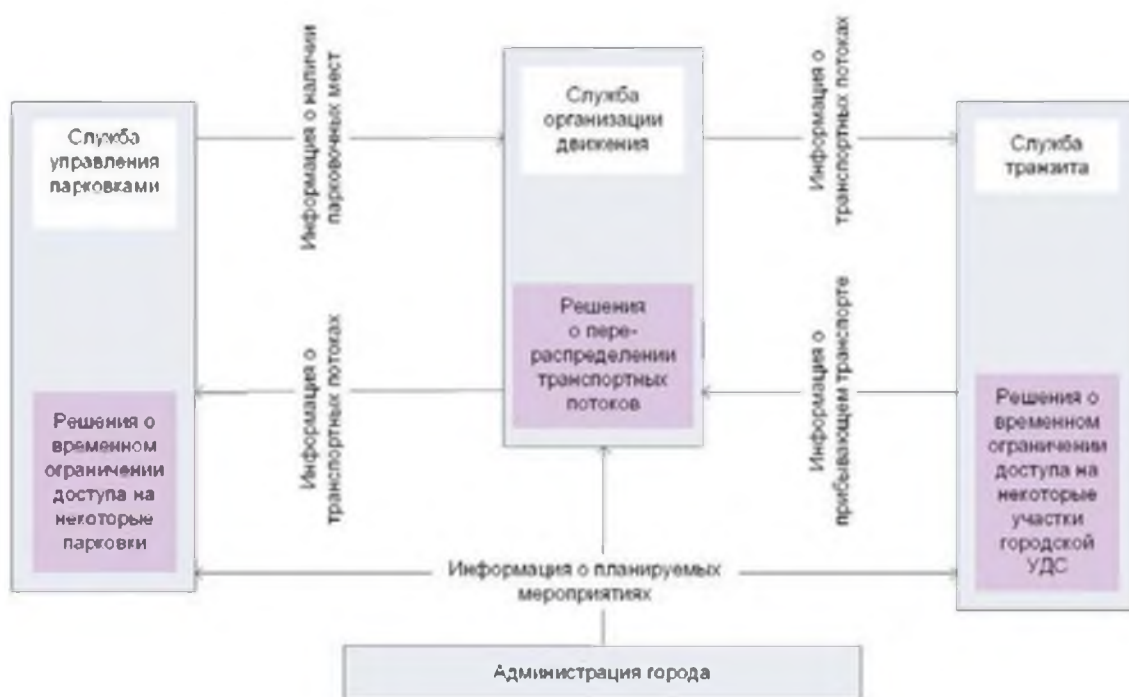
Служба управления парковками

Информация о наличии парковочных мест

Служба организации движения

Информация о транспортных потоках

Служба транзита

Информация о транспортных потоках

Решения о перераспределении транспортных потоков

Информация о прибывающем транспорте

Решения о временном ограничении доступа на некоторые парковки

Решения о временном ограничении доступа на некоторые участки городской УДС

Информация о планируемых мероприятиях

Администрация города